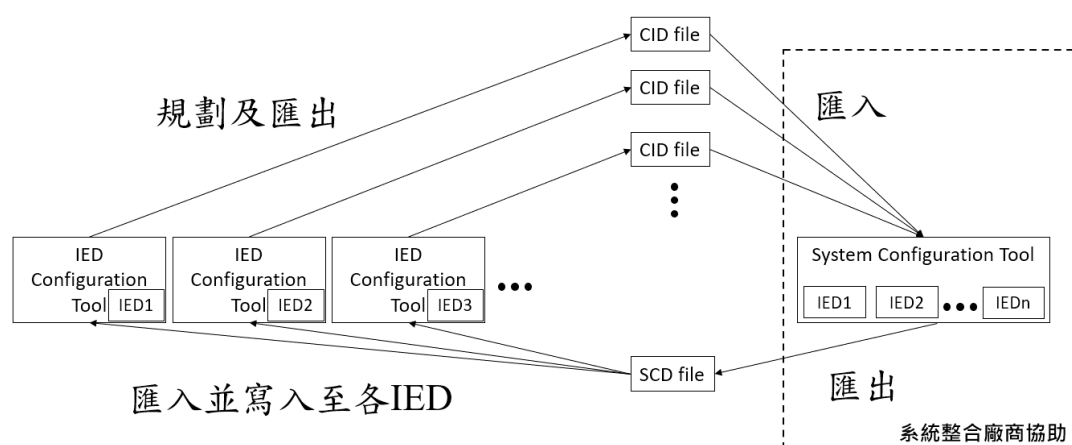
CID file

CID file

規劃及匯出

匯入

CID file

IED Configuration Tool IED1

IED Configuration Tool IED2

IED Configuration Tool IED3

System Configuration Tool

IED1 IED2 IEDn

SCD file

匯入並寫入至各IED

匯出

系統整合廠商協助